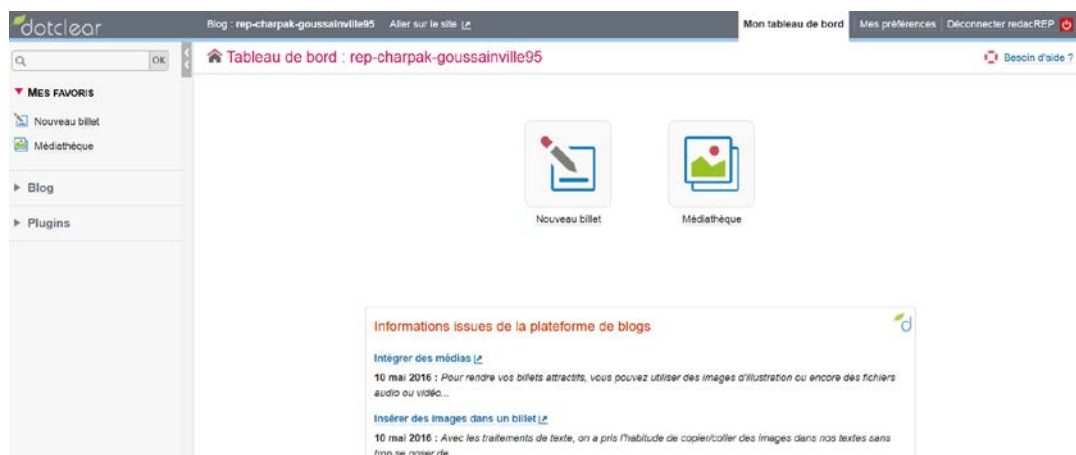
dotclear

Blog : rep-charpak-goussainville95 Aller sur le site

Mon tableau de bord | Mes préférences | Déconnecter redacREP

OK

▼ MES FAVORIS

Nouveau billet

Médiathèque

▸ Blog

▸ Plugins

Tableau de bord : rep-charpak-goussainville95

Besoin d'aide ?

Nouveau billet

Médiathèque

Informations issues de la plateforme de blogs

Intégrer des médias

10 mai 2016 : Pour rendre vos billets attractifs, vous pouvez utiliser des images d'illustration ou encore des fichiers audio ou vidéo...

Insérer des images dans un billet

10 mai 2016 : Avec les traitements de texte, on a pris l'habitude de copier/coller des images dans nos textes sans trop se poser de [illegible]